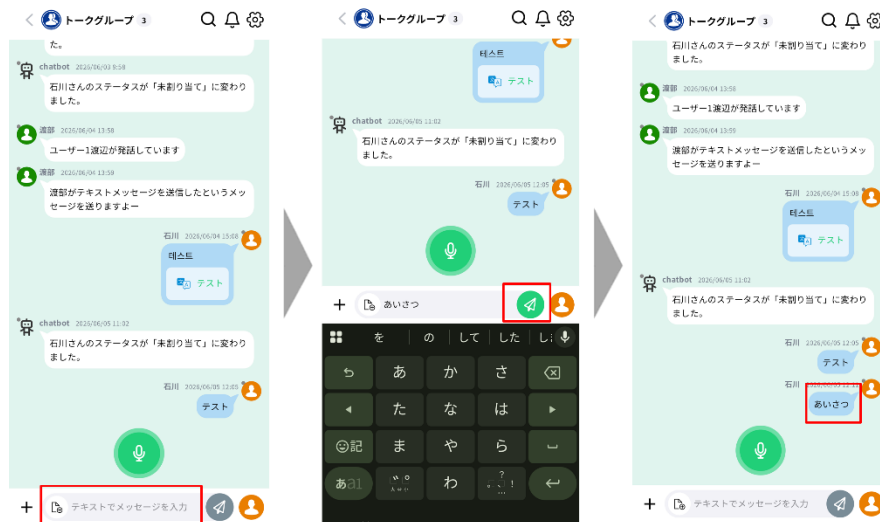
トークグループ 3

た。

chatbot 2026/06/03 9:58
石川さんのステータスが「未割り当て」に変わりました。

渡部 2026/06/04 13:58
ユーザー1渡辺が発話しています

渡部 2026/06/04 13:59
渡部がテキストメッセージを送信したというメッセージを送りますよー

石川 2026/06/05 15:08
テスト
テスト

chatbot 2026/06/05 11:02
石川さんのステータスが「未割り当て」に変わりました。

石川 2026/06/05 12:05
テスト

+ テキストでメッセージを入力

トークグループ 3

テスト
テスト

chatbot 2026/06/05 11:02
石川さんのステータスが「未割り当て」に変わりました。

石川 2026/06/05 12:05
テスト

+ あいさつ

を | の | して | した | し

あ か さ
た な は
記 ま や ら
あa ゛゜ わ ？！

トークグループ 3

石川さんのステータスが「未割り当て」に変わりました。

渡部 2026/06/04 13:58
ユーザー1渡辺が発話しています

渡部 2026/06/04 13:59
渡部がテキストメッセージを送信したというメッセージを送りますよー

石川 2026/06/04 15:08
テスト
テスト

chatbot 2026/06/05 11:02
石川さんのステータスが「未割り当て」に変わりました。

石川 2026/06/05 12:05
テスト

石川 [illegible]
あいさつ

+ テキストでメッセージを入力